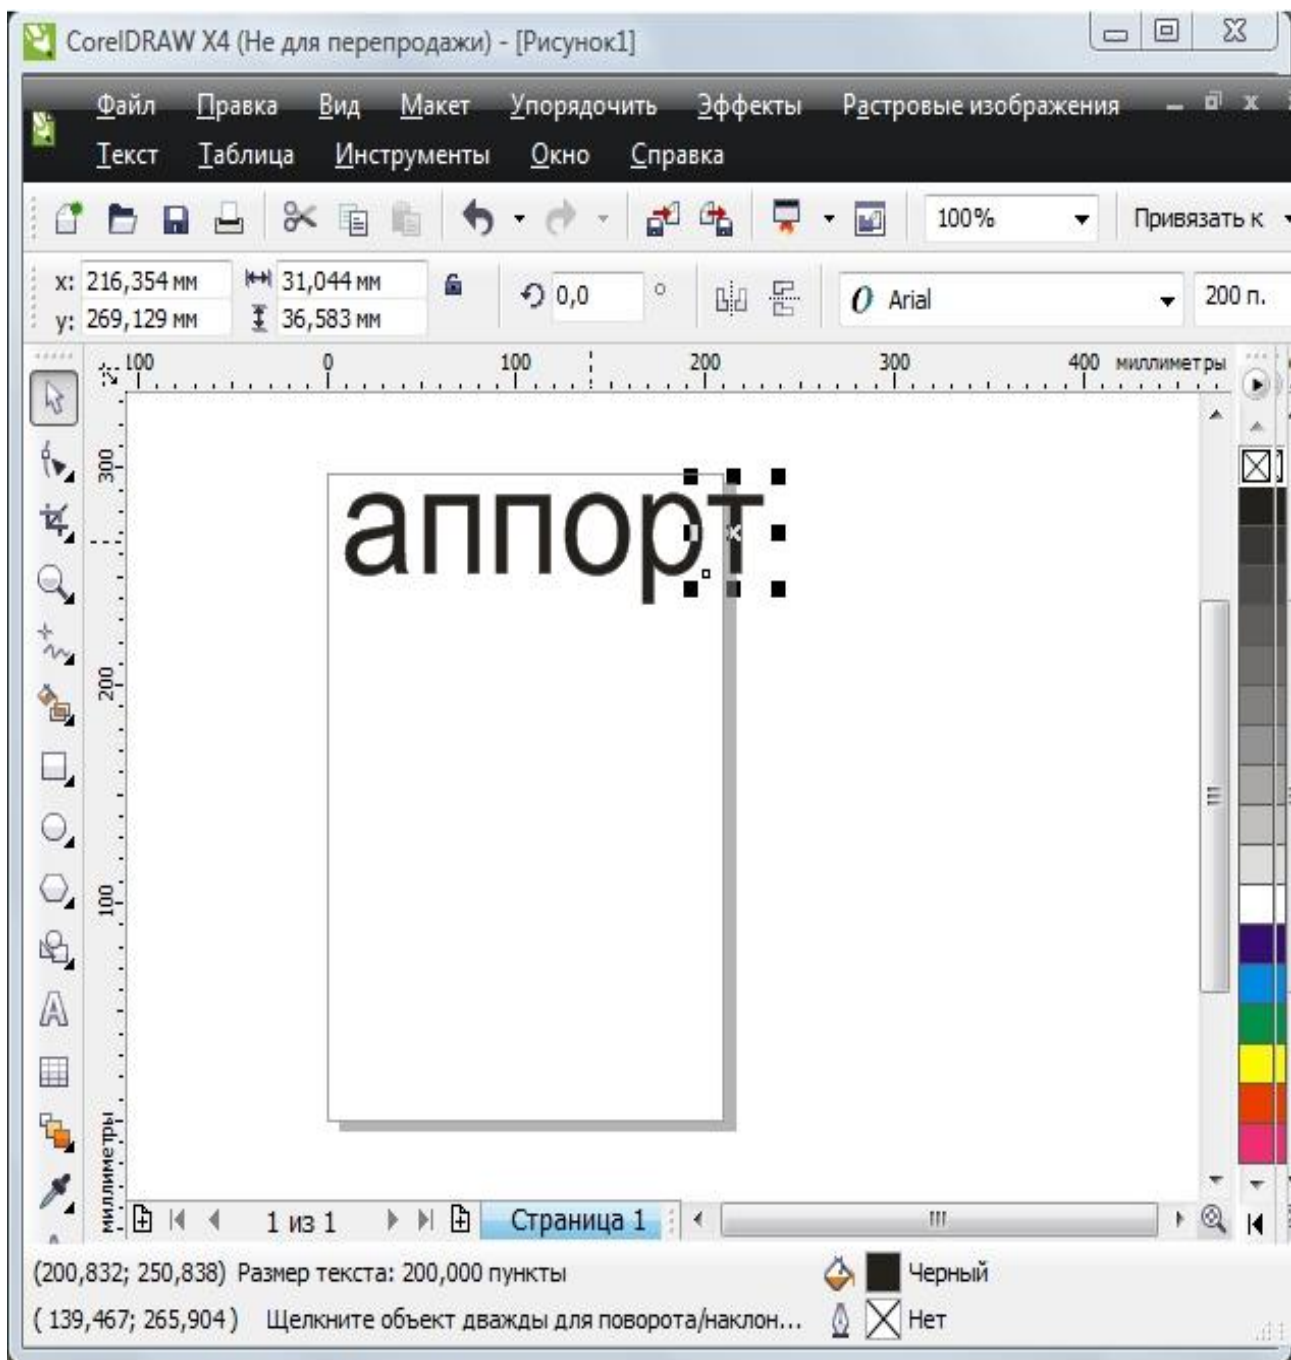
CorelDRAW X4 (Не для перепродажи) - [Рисунок1]

Файл Правка Вид Макет Упорядочить Эффекты Растровые изображения
Текст Таблица Инструменты Окно Справка

100% Привязать к

x: 216,354 мм y: 269,129 мм 31,044 мм 36,583 мм 0,0 ° Arial 200 п.

100 0 100 200 300 400 миллиметры

300 200 100 миллиметры

аппорт

1 из 1 Страница 1

(200,832; 250,838) Размер текста: 200,000 пункты Черный
( 139,467; 265,904 ) Щелкните объект дважды для поворота/наклон... Нет